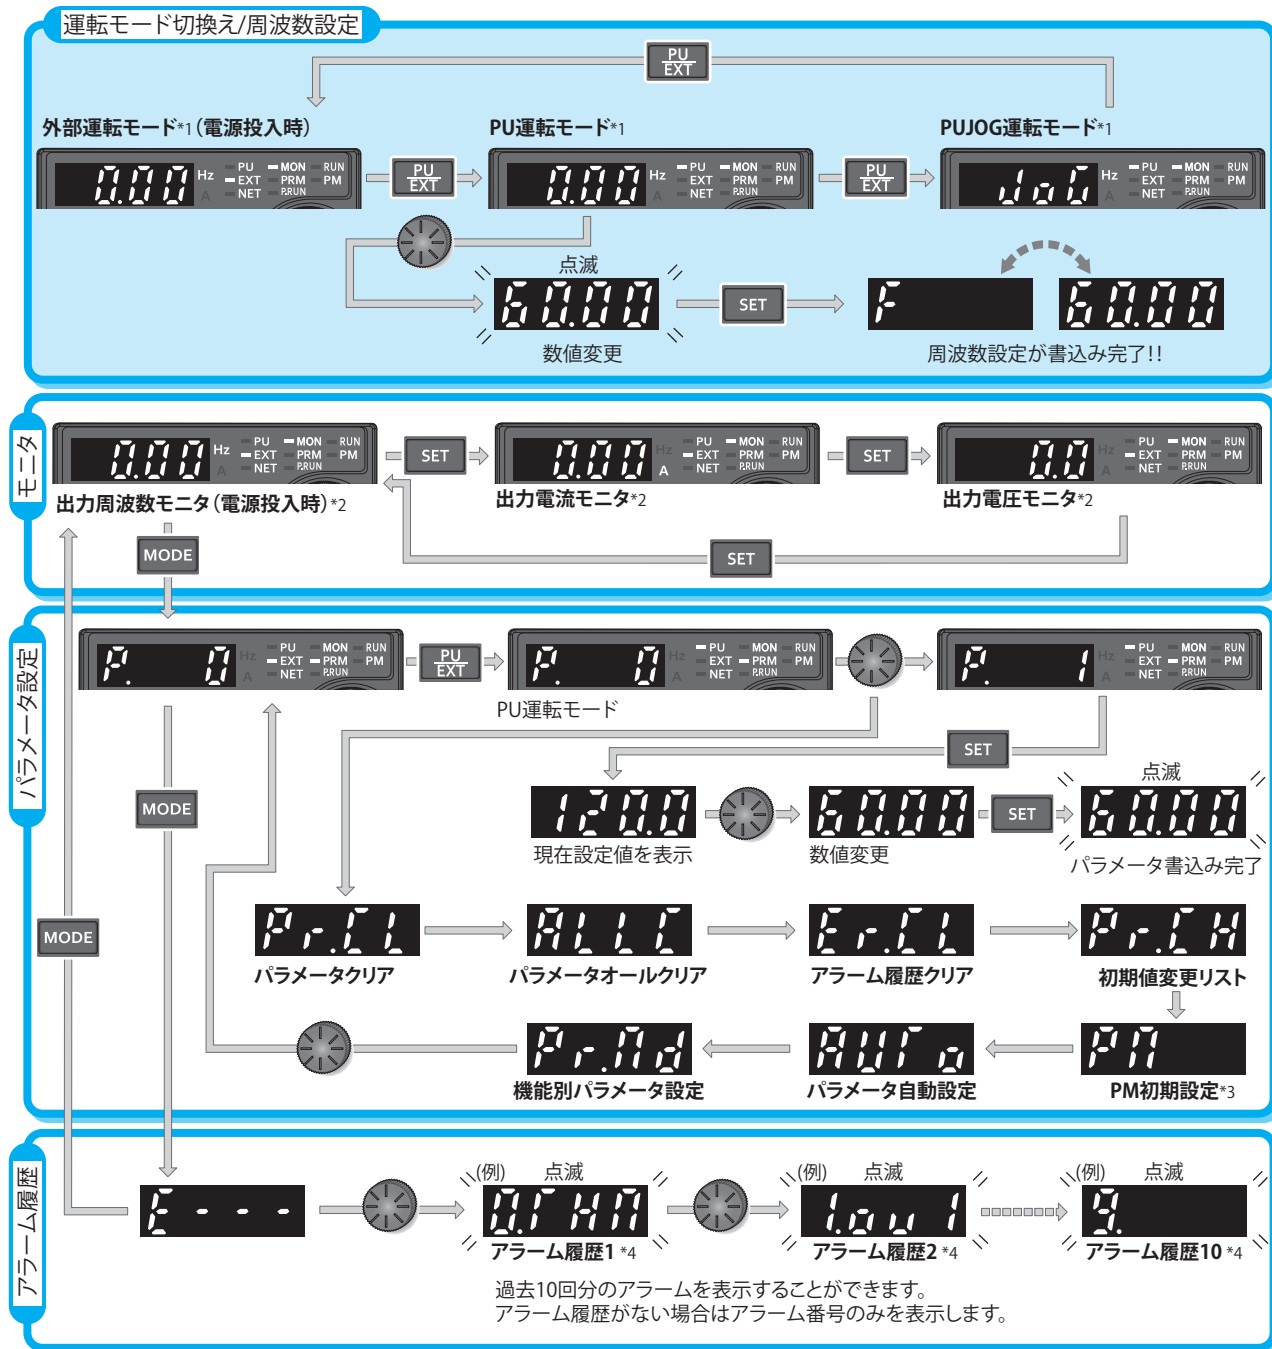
運転モード切換え/周波数設定

PU EXT

外部運転モード*1(電源投入時)
0.00 Hz A PU EXT NET MON PRM P.RUN RUN PM

PU EXT

PU運転モード*1
0.00 Hz A PU EXT NET MON PRM P.RUN RUN PM

PU EXT

PUJOG運転モード*1
JoG Hz A PU EXT NET MON PRM P.RUN RUN PM

点滅
60.00
数値変更
SET
F
60.00
周波数設定が書込み完了!!

モニタ
0.00 Hz A PU EXT NET MON PRM P.RUN RUN PM
出力周波数モニタ(電源投入時)*2
SET
0.00 Hz A PU EXT NET MON PRM P.RUN RUN PM
出力電流モニタ*2
SET
0.0 Hz A PU EXT NET MON PRM P.RUN RUN PM
出力電圧モニタ*2
SET
MODE

パラメータ設定
P. 0 Hz A PU EXT NET MON PRM P.RUN RUN PM
PU EXT
P. 0 Hz A PU EXT NET MON PRM P.RUN RUN PM
PU運転モード
P. 1 Hz A PU EXT NET MON PRM P.RUN RUN PM
SET
MODE
120.0
現在設定値を表示
60.00
数値変更
SET
点滅
60.00
パラメータ書込み完了
MODE
Pr.CL
パラメータクリア
ALLC
パラメータオールクリア
Er.CL
アラーム履歴クリア
Pr.CH
初期値変更リスト
PM
PM初期設定*3
AUTO
パラメータ自動設定
Pr.Md
機能別パラメータ設定

アラーム履歴
E - - -
(例) 点滅
0.C HM
アラーム履歴1 *4
(例) 点滅
1.ou 1
アラーム履歴2 *4
(例) 点滅
9.
アラーム履歴10 *4
過去10回分のアラームを表示することができます。
アラーム履歴がない場合はアラーム番号のみを表示します。